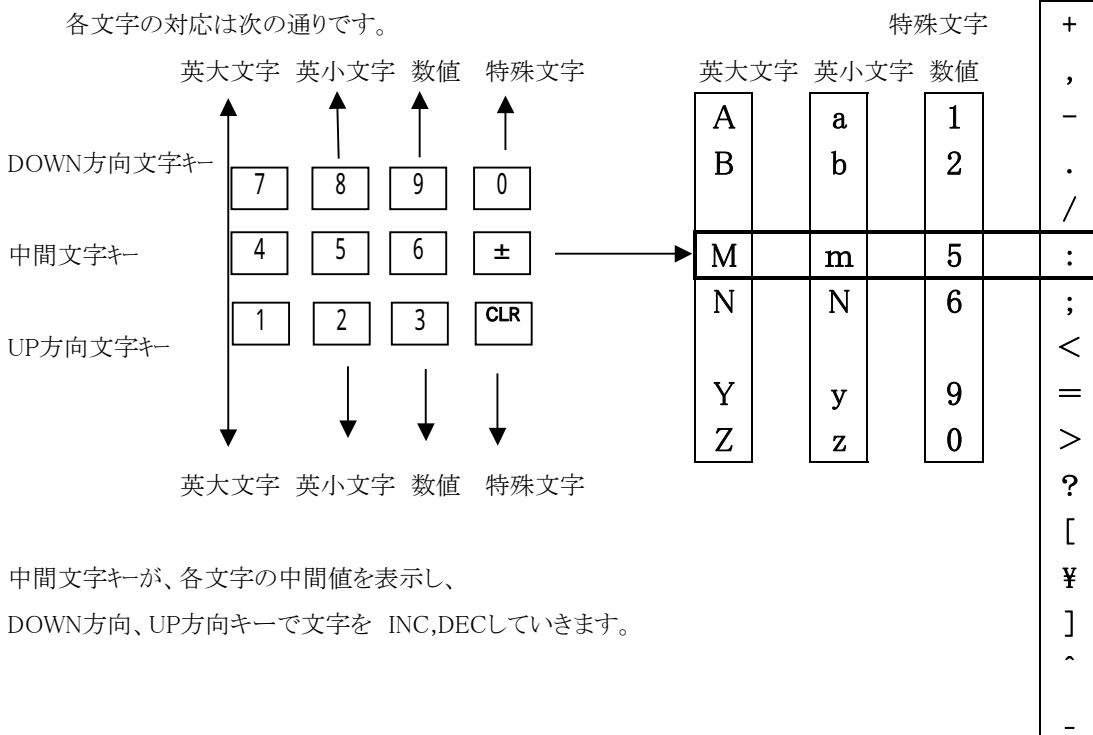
各文字の対応は次の通りです。

英大文字 英小文字 数値 特殊文字

DOWN方向文字ｷｰ
7 8 9 0

中間文字ｷｰ
4 5 6 ±

UP方向文字ｷｰ
1 2 3 CLR

英大文字 英小文字 数値 特殊文字

英大文字 英小文字 数値 特殊文字

| 英大文字 | 英小文字 | 数値 |
|---|---|---|
| A | a | 1 |
| B | b | 2 |
| M | m | 5 |
| N | N | 6 |
| Y | y | 9 |
| Z | z | 0 |

| 特殊文字 |
|---|
| + |
| , |
| - |
| . |
| / |
| : |
| ; |
| < |
| = |
| > |
| ? |
| [ |
| ¥ |
| ] |
| ^ |
| - |

中間文字ｷｰが、各文字の中間値を表示し、
DOWN方向、UP方向キーで文字を INC,DECしていきます。